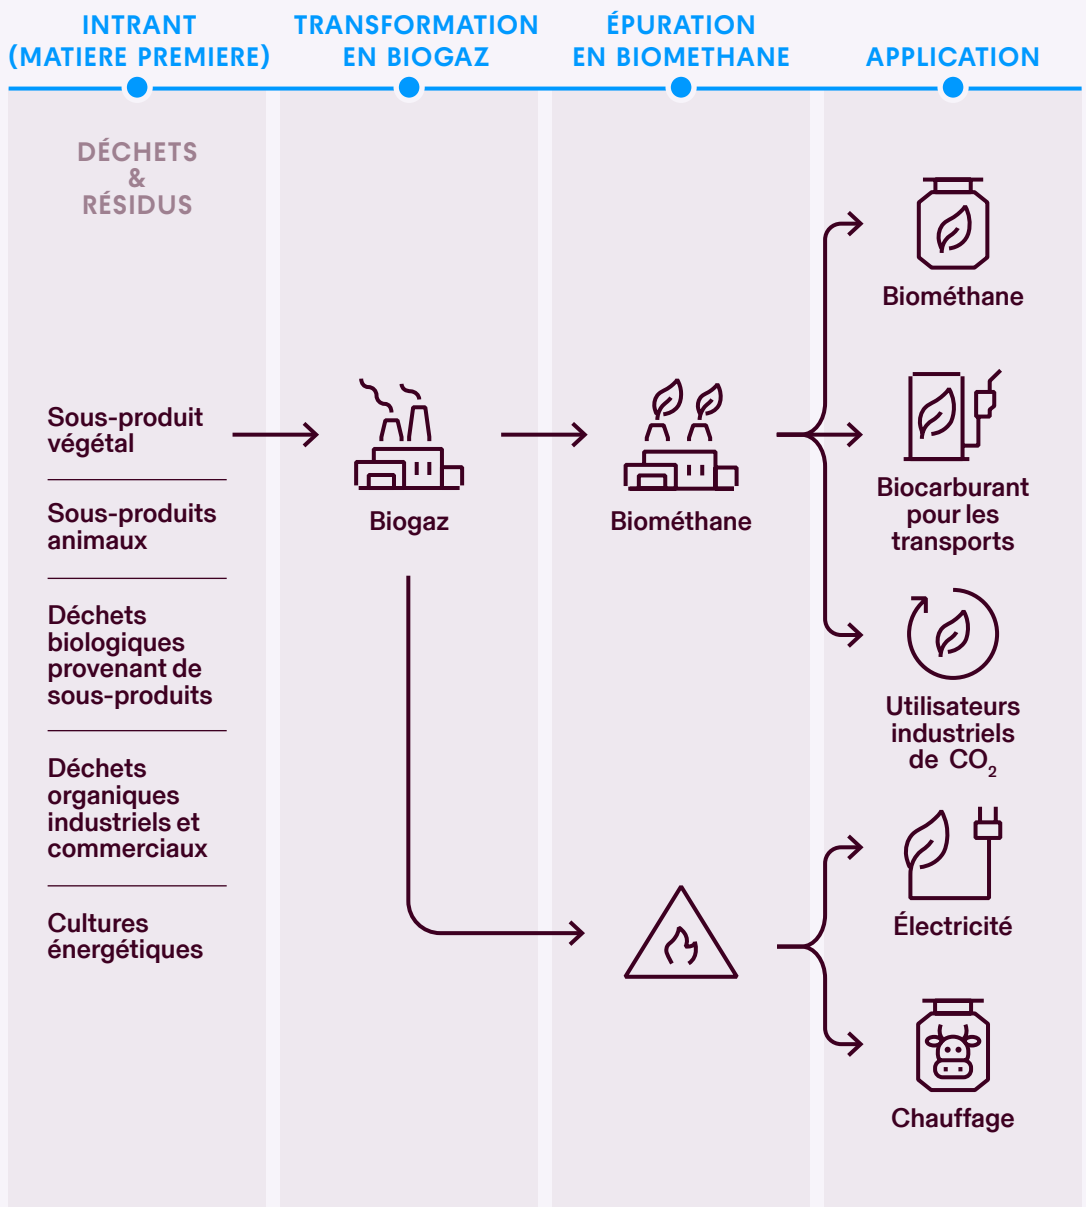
INTRANT (MATIERE PREMIERE)

TRANSFORMATION EN BIOGAZ

ÉPURATION EN BIOMETHANE

APPLICATION

DÉCHETS & RÉSIDUS

Sous-produit végétal

Sous-produits animaux

Déchets biologiques provenant de sous-produits

Déchets organiques industriels et commerciaux

Cultures énergétiques

Biogaz

Biométhane

Biométhane

Biocarburant pour les transports

Utilisateurs industriels de $CO_2$

Électricité

Chauffage